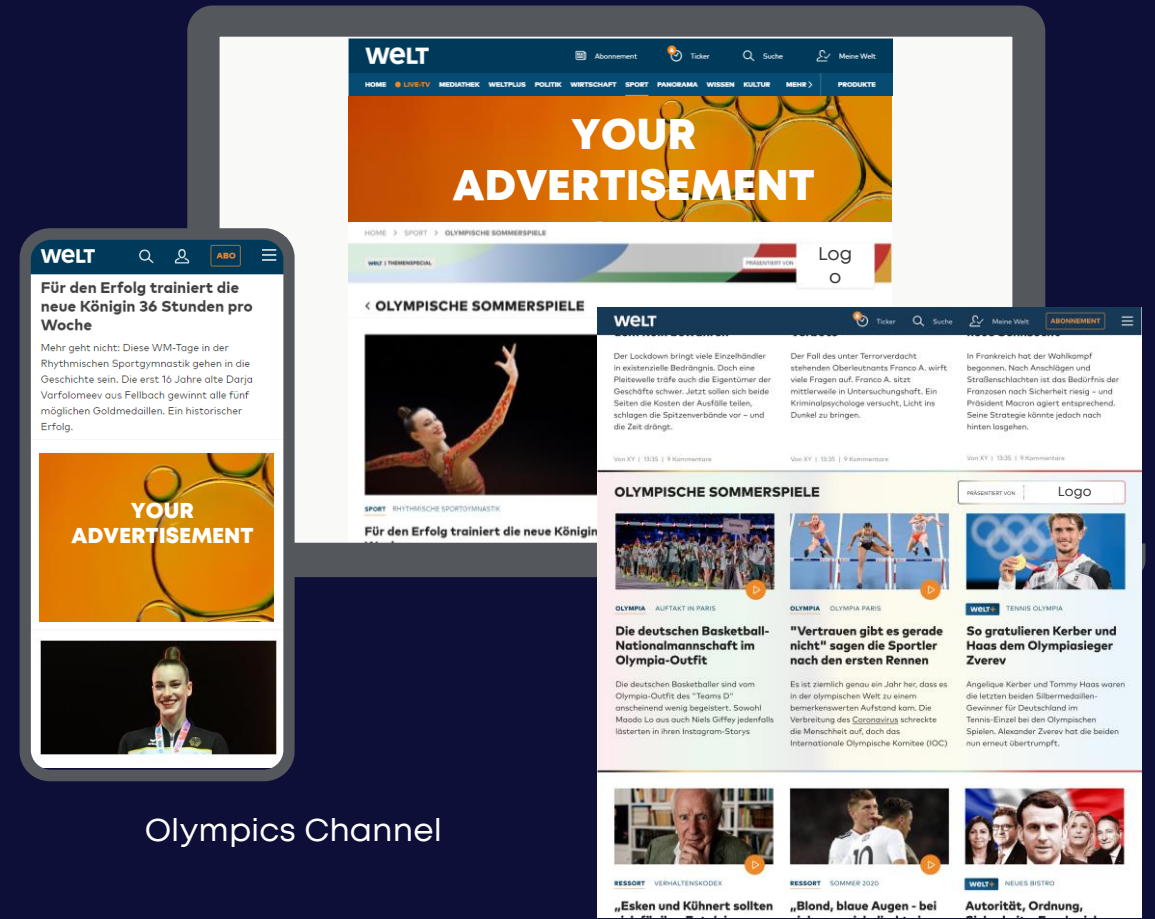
WELT

Abonnement Ticker Suche Meine Welt

HOME ● LIVE-TV MEDIATHEK WELTPLUS POLITIK WIRTSCHAFT SPORT PANORAMA WISSEN KULTUR MEHR > PRODUKTE

YOUR ADVERTISEMENT

HOME > SPORT > OLYMPISCHE SOMMERSPIELE

WELT | THEMENSPECIAL PRÄSENTIERT VON Logo

< OLYMPISCHE SOMMERSPIELE

SPORT RHYTHMISCHE SPORTGYMNASTIK

Für den Erfolg trainiert die neue Königin

WELT ABO

Für den Erfolg trainiert die neue Königin 36 Stunden pro Woche

Mehr geht nicht: Diese WM-Tage in der Rhythmischen Sportgymnastik gehen in die Geschichte sein. Die erst 16 Jahre alte Darja Varfolomeev aus Fellbach gewinnt alle fünf möglichen Goldmedaillen. Ein historischer Erfolg.

YOUR ADVERTISEMENT

Olympics Channel

WELT Ticker Suche Meine Welt ABONNEMENT

Der Lockdown bringt viele Einzelhändler in existenzielle Bedrängnis. Doch eine Pleitewelle träfe auch die Eigentümer der Geschäfte schwer. Jetzt sollen sich beide Seiten die Kosten der Ausfälle teilen, schlagen die Spitzenverbände vor – und die Zeit drängt.

Von XY | 13:35 | 9 Kommentare

Der Fall des unter Terrorverdacht stehenden Oberleutnants Franco A. wirft viele Fragen auf. Franco A. sitzt mittlerweile in Untersuchungshaft. Ein Kriminalpsychologe versucht, Licht ins Dunkel zu bringen.

Von XY | 13:35 | 9 Kommentare

In Frankreich hat der Wahlkampf begonnen. Nach Anschlägen und Straßenschlachten ist das Bedürfnis der Franzosen nach Sicherheit riesig – und Präsident Macron agiert entsprechend. Seine Strategie könnte jedoch nach hinten losgehen.

Von XY | 13:35 | 9 Kommentare

OLYMPISCHE SOMMERSPIELE PRÄSENTIERT VON Logo

OLYMPIA AUFTAKT IN PARIS
Die deutschen Basketball-Nationalmannschaft im Olympia-Outfit
Die deutschen Basketballer sind vom Olympia-Outfit des "Teams D" anscheinend wenig begeistert. Sowohl Maodo Lo aus auch Niels Giffey jedenfalls lästerten in ihren Instagram-Storys

OLYMPIA OLYMPIA PARIS
"Vertrauen gibt es gerade nicht" sagen die Sportler nach den ersten Rennen
Es ist ziemlich genau ein Jahr her, dass es in der olympischen Welt zu einem bemerkenswerten Aufstand kam. Die Verbreitung des Coronavirus schreckte die Menschheit auf, doch das Internationale Olympische Komitee (IOC)

WELT+ TENNIS OLYMPIA
So gratulieren Kerber und Haas dem Olympiasieger Zverev
Angelique Kerber und Tommy Haas waren die letzten beiden Silbermedaillen-Gewinner für Deutschland im Tennis-Einzel bei den Olympischen Spielen. Alexander Zverev hat die beiden nun erneut übertrumpft.

RESSORT VERHALTENSKODEX
„Esken und Kühnert sollten

RESSORT SOMMER 2020
„Blond, blaue Augen - bei

WELT+ NEUES BISTRO
Autorität, Ordnung,